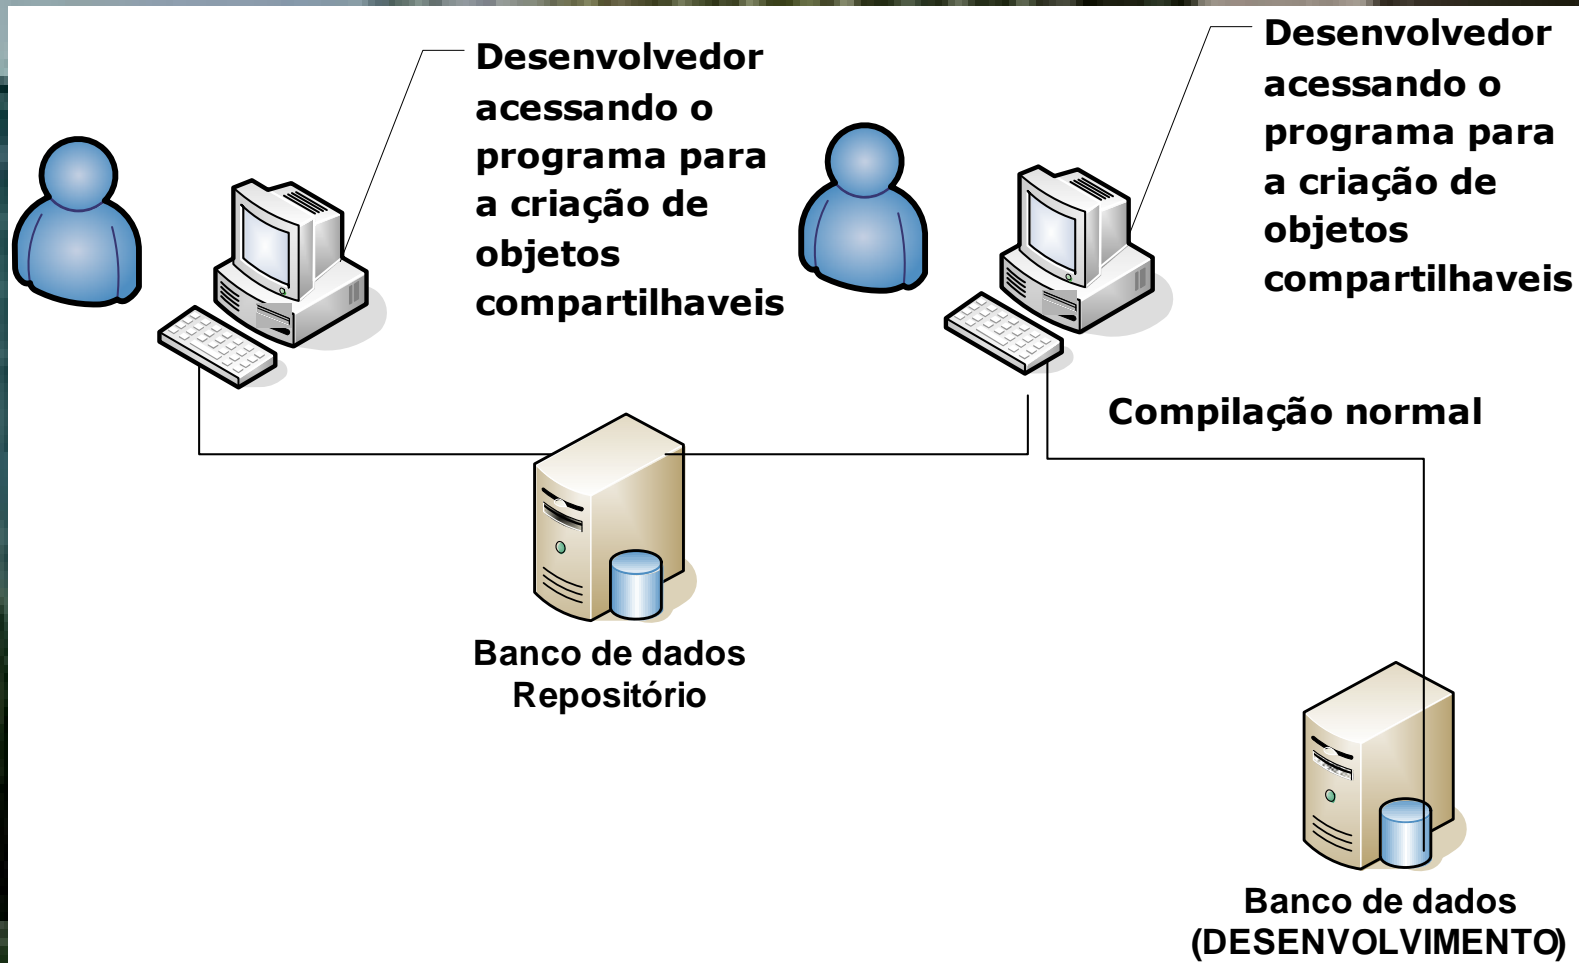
Desenvolvedor acessando o programa para a criação de objetos compartilhaveis

Desenvolvedor acessando o programa para a criação de objetos compartilhaveis

Compilação normal

Banco de dados Repositório

Banco de dados (DESENVOLVIMENTO)